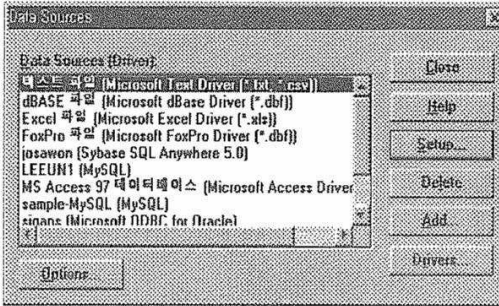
Data Sources

Data Sources (Driver):

텍스트 파일 (Microsoft Text Driver (*.txt; *.csv))
dBASE 파일 (Microsoft dBase Driver (*.dbf))
Excel 파일 (Microsoft Excel Driver (*.xls))
FoxPro 파일 (Microsoft FoxPro Driver (*.dbf))
josawon (Sybase SQL Anywhere 5.0)
LEEUN1 (MySQL)
MS Access 97 데이터베이스 (Microsoft Access Driver
sample-MySQL (MySQL)
sigans (Microsoft ODBC for Oracle)

Close
Help
Setup...
Delete
Add...
Drivers...
Options...